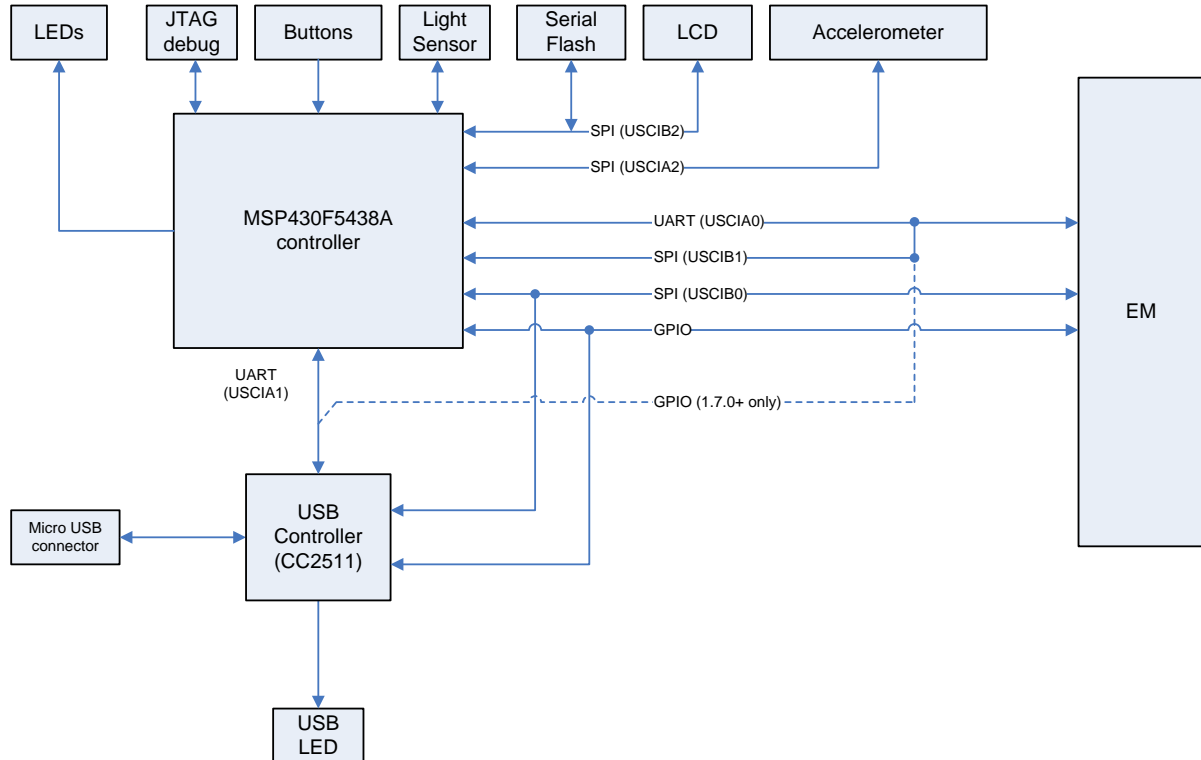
LEDs

JTAG debug

Buttons

Light Sensor

Serial Flash

LCD

Accelerometer

SPI (USCIB2)

SPI (USCIA2)

MSP430F5438A controller

UART (USCIA0)

SPI (USCIB1)

SPI (USCIB0)

GPIO

EM

UART (USCIA1)

GPIO (1.7.0+ only)

Micro USB connector

USB Controller (CC2511)

USB LED